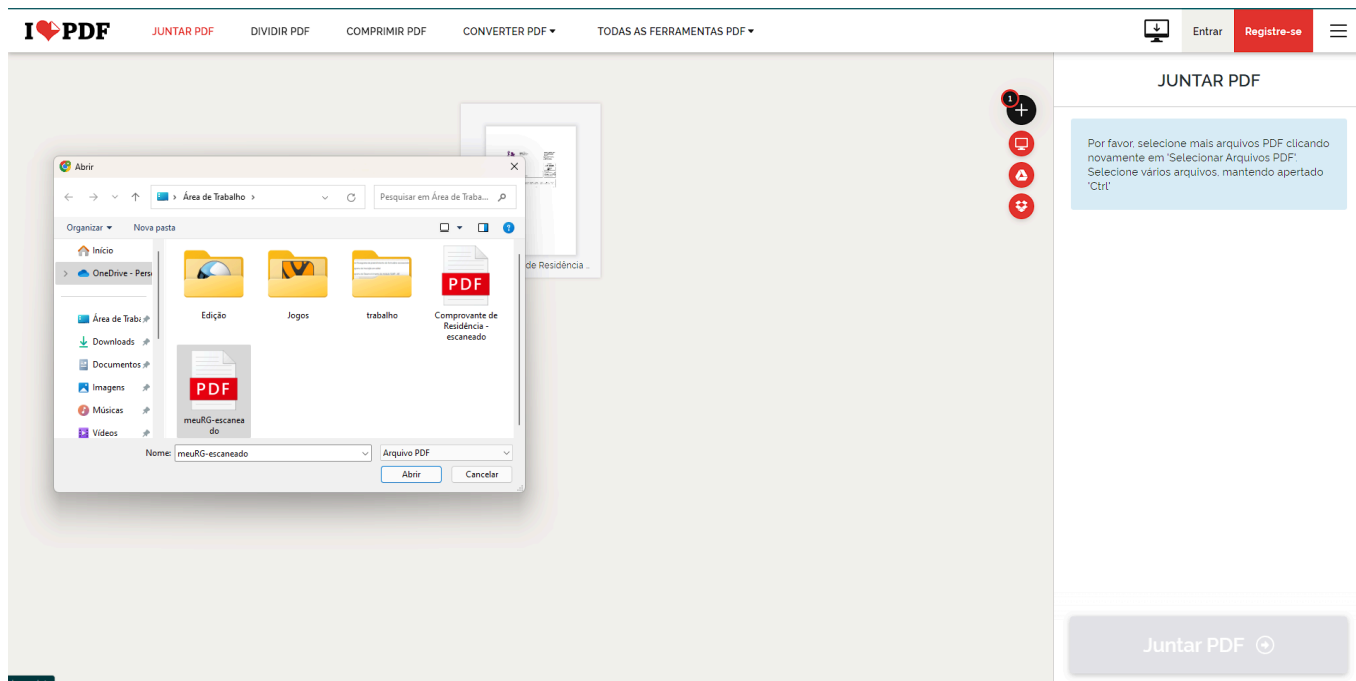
I ♥ PDF  JUNTAR PDF  DIVIDIR PDF  COMPRIMIR PDF  CONVERTER PDF ▾  TODAS AS FERRAMENTAS PDF ▾  Entrar  Registre-se

JUNTAR PDF

Por favor, selecione mais arquivos PDF clicando novamente em 'Selecionar Arquivos PDF'. Selecione vários arquivos, mantendo apertado 'Ctrl'

1

de Residência ...

Abrir

Área de Trabalho ›

Pesquisar em Área de Traba...

Organizar ▾  Nova pasta

Início
OneDrive - Pess
Área de Traba
Downloads
Documentos
Imagens
Músicas
Vídeos

Edição
Jogos
trabalho
PDF
Comprovante de Residência - escaneado
PDF
meuRG-escaneado

Nome: meuRG-escaneado
Arquivo PDF
Abrir
Cancelar

Juntar PDF